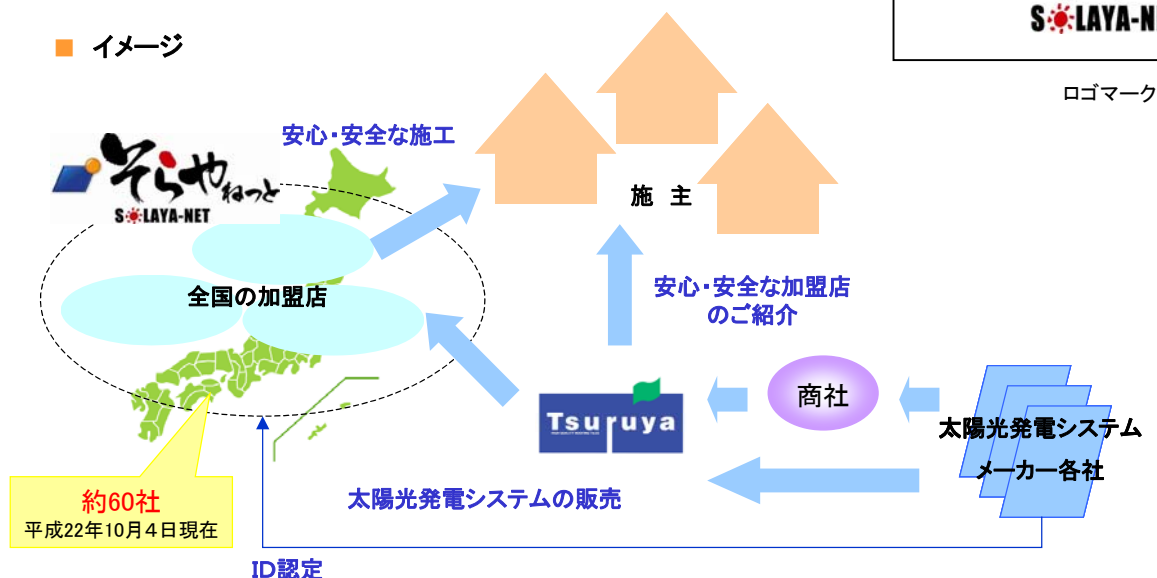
■ イメージ

S☀LAYA-N

ロゴマーク

安心・安全な施工

そらやねっと
S☀LAYA-NET

施 主

全国の加盟店

安心・安全な加盟店
のご紹介

商社

Tsuruya

太陽光発電システム
メーカー各社

約60社
平成22年10月4日現在

太陽光発電システムの販売

ID認定